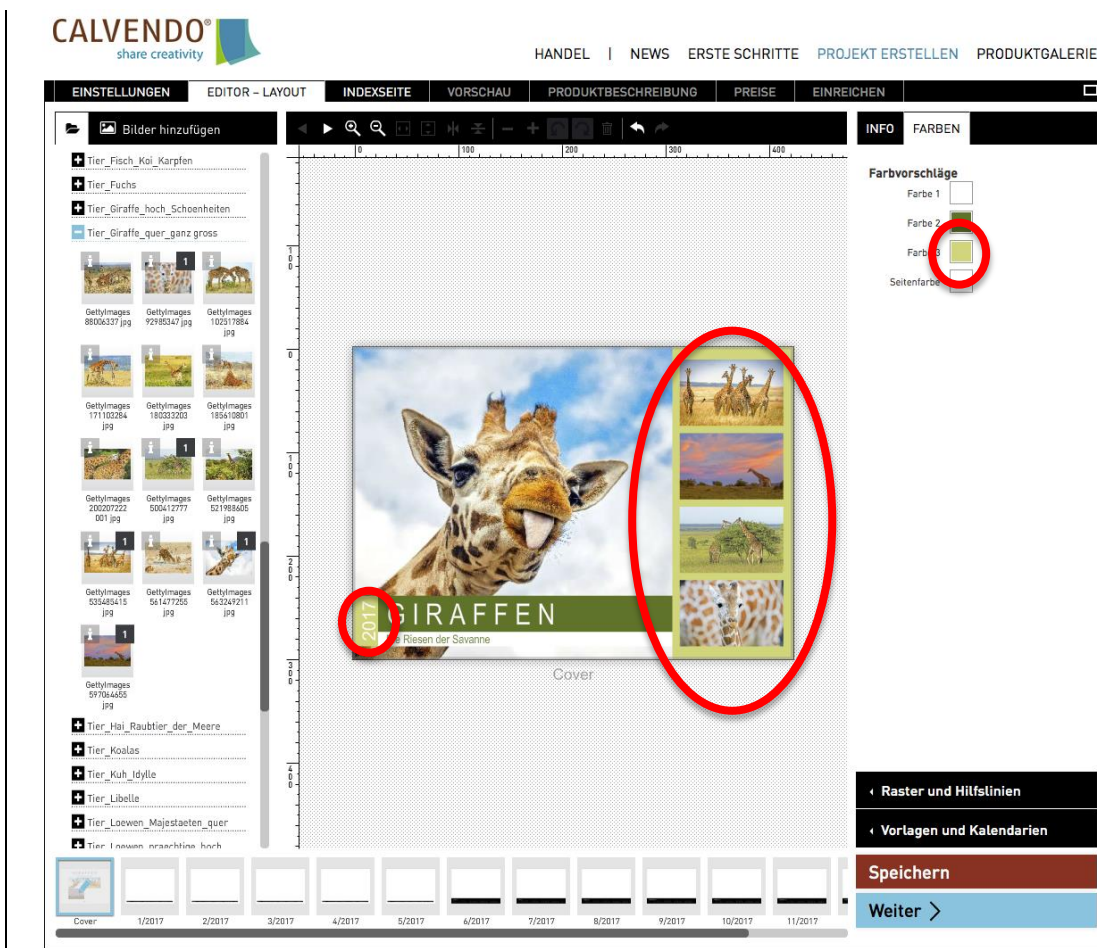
CALVENDO®
share creativity

HANDEL | NEWS ERSTE SCHRITTE PROJEKT ERSTELLEN PRODUKTGALERIE

EINSTELLUNGEN EDITOR – LAYOUT INDEXSEITE VORSCHAU PRODUKTBESCHREIBUNG PREISE EINREICHEN

Bilder hinzufügen

Tier_Fisch_Koi_Karpfen
Tier_Fuchs
Tier_Giraffe_hoch_Schoenheiten
Tier_Giraffe_quer_ganz gross

GettyImages 88006337.jpg
GettyImages 92985347.jpg
GettyImages 102317884 jpg
GettyImages 171103284 jpg
GettyImages 180333203 jpg
GettyImages 185610801 jpg
GettyImages 200207222 001.jpg
GettyImages 500412777 jpg
GettyImages 521988605 jpg
GettyImages 535483415 jpg
GettyImages 561477255 jpg
GettyImages 563249211 jpg
GettyImages 597064655 jpg

Tier_Hai_Raubtier_der_Meere
Tier_Koalas
Tier_Kuh_Idylle
Tier_Libelle
Tier_Loewen_Majestaeten_quer
Tier_Loewen_praechtige_hoch

0 100 200 300 400

2017 GIRAFFEN
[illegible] Riesen der Savanne

Cover

INFO FARBEN

Farbvorschläge
Farbe 1
Farbe 2
Farbe 3
Seitenfarbe

Raster und Hilfslinien
Vorlagen und Kalendarien
Speichern
Weiter

Cover 1/2017 2/2017 3/2017 4/2017 5/2017 6/2017 7/2017 8/2017 9/2017 10/2017 11/2017